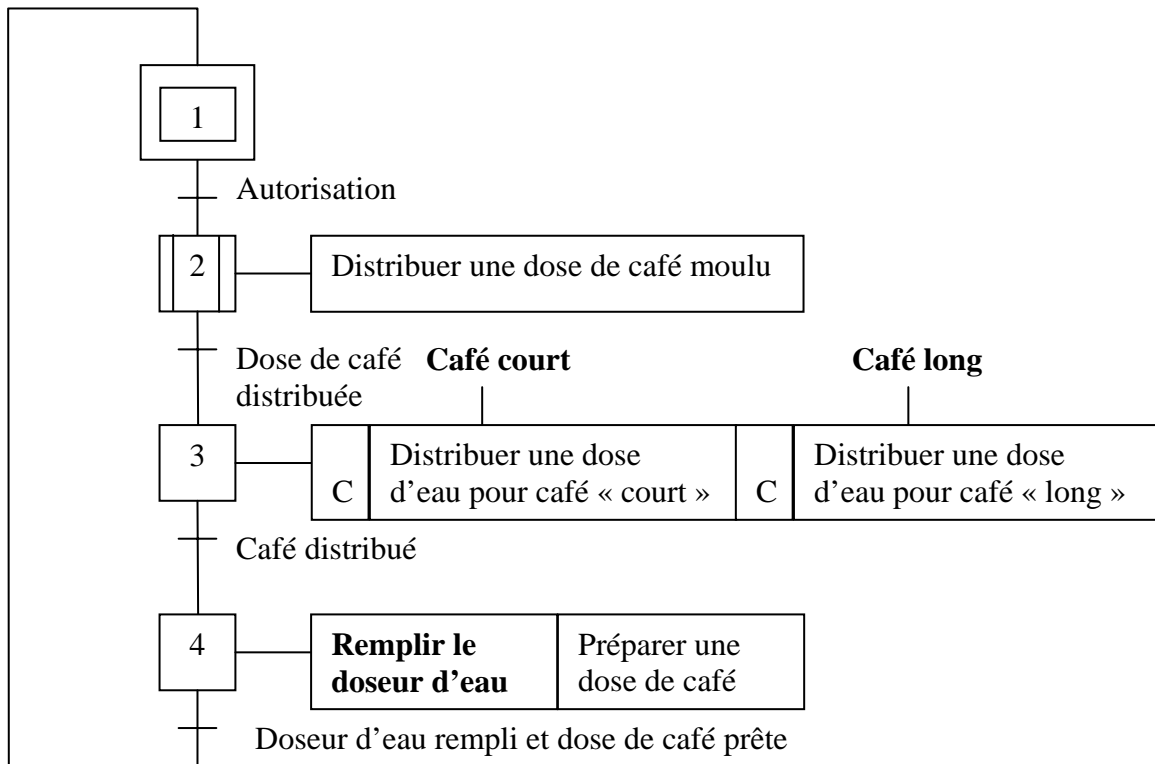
1

Autorisation

2

Distribuer une dose de café moulu

Dose de café distribuée

**Café court**

**Café long**

3

C

Distribuer une dose d’eau pour café « court »

C

Distribuer une dose d’eau pour café « long »

Café distribué

4

**Remplir le doseur d’eau**

Préparer une dose de café

Doseur d’eau rempli et dose de café prête